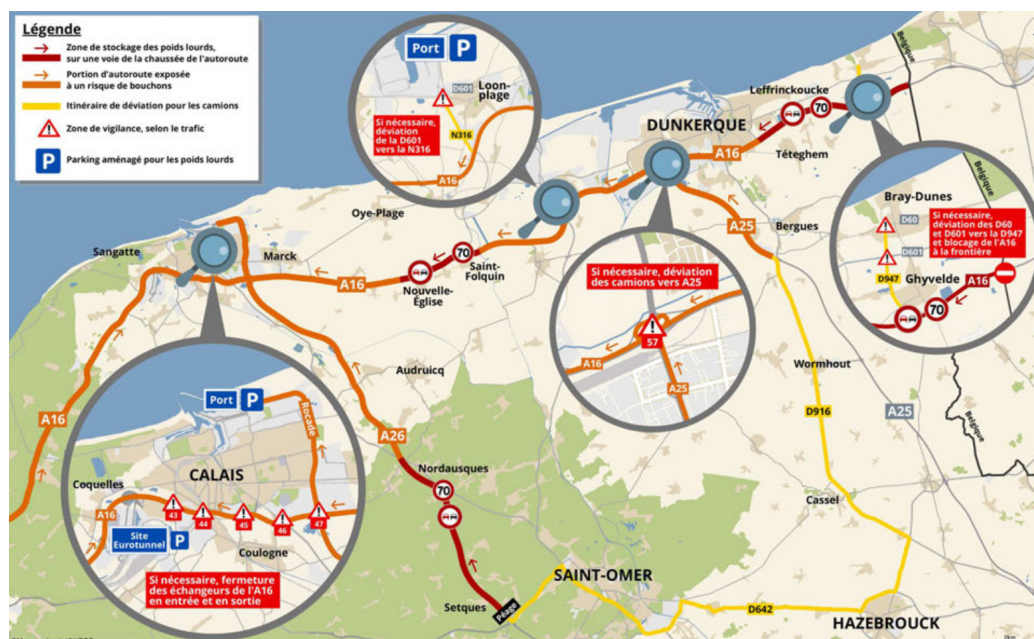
Légende
Zone de stockage des poids lourds, sur une voie de la chaussée de l'autoroute
Portion d'autoroute exposée à un risque de bouchons
Itinéraire de déviation pour les camions
Zone de vigilance, selon le trafic
Parking aménagé pour les poids lourds

Port P
D601
Loon-plage
Si nécessaire, déviation de la D601 vers la N316
N316
A16

Leffrinckoucke
70
DUNKERQUE
A16
Téteghem
Belgique

Oye-Plage
Sangatte
Marck
A16
70
Nouvelle-Église
Saint-Folquin
A25
Bergues

Bray-Dunes
D60
D601
Si nécessaire, déviation des D60 et D601 vers la D947 et blocage de l'A16 à la frontière
D947
Ghyvelde
A16
70
Belgique

Si nécessaire, déviation des camions vers A25
57
A16
A25

Audruicq
Wormhout
A25
D916
Belgique

A16
A26
Port P
Rocade
CALAIS
Coquelles
A16
43
44
45
46
47
Site Eurotunnel P
Coulogne
Si nécessaire, fermeture des échangeurs de l'A16 en entrée et en sortie

Nordausques
70
Cassel
SAINT-OMER
Setques
Péage
D642
HAZEBROUCK